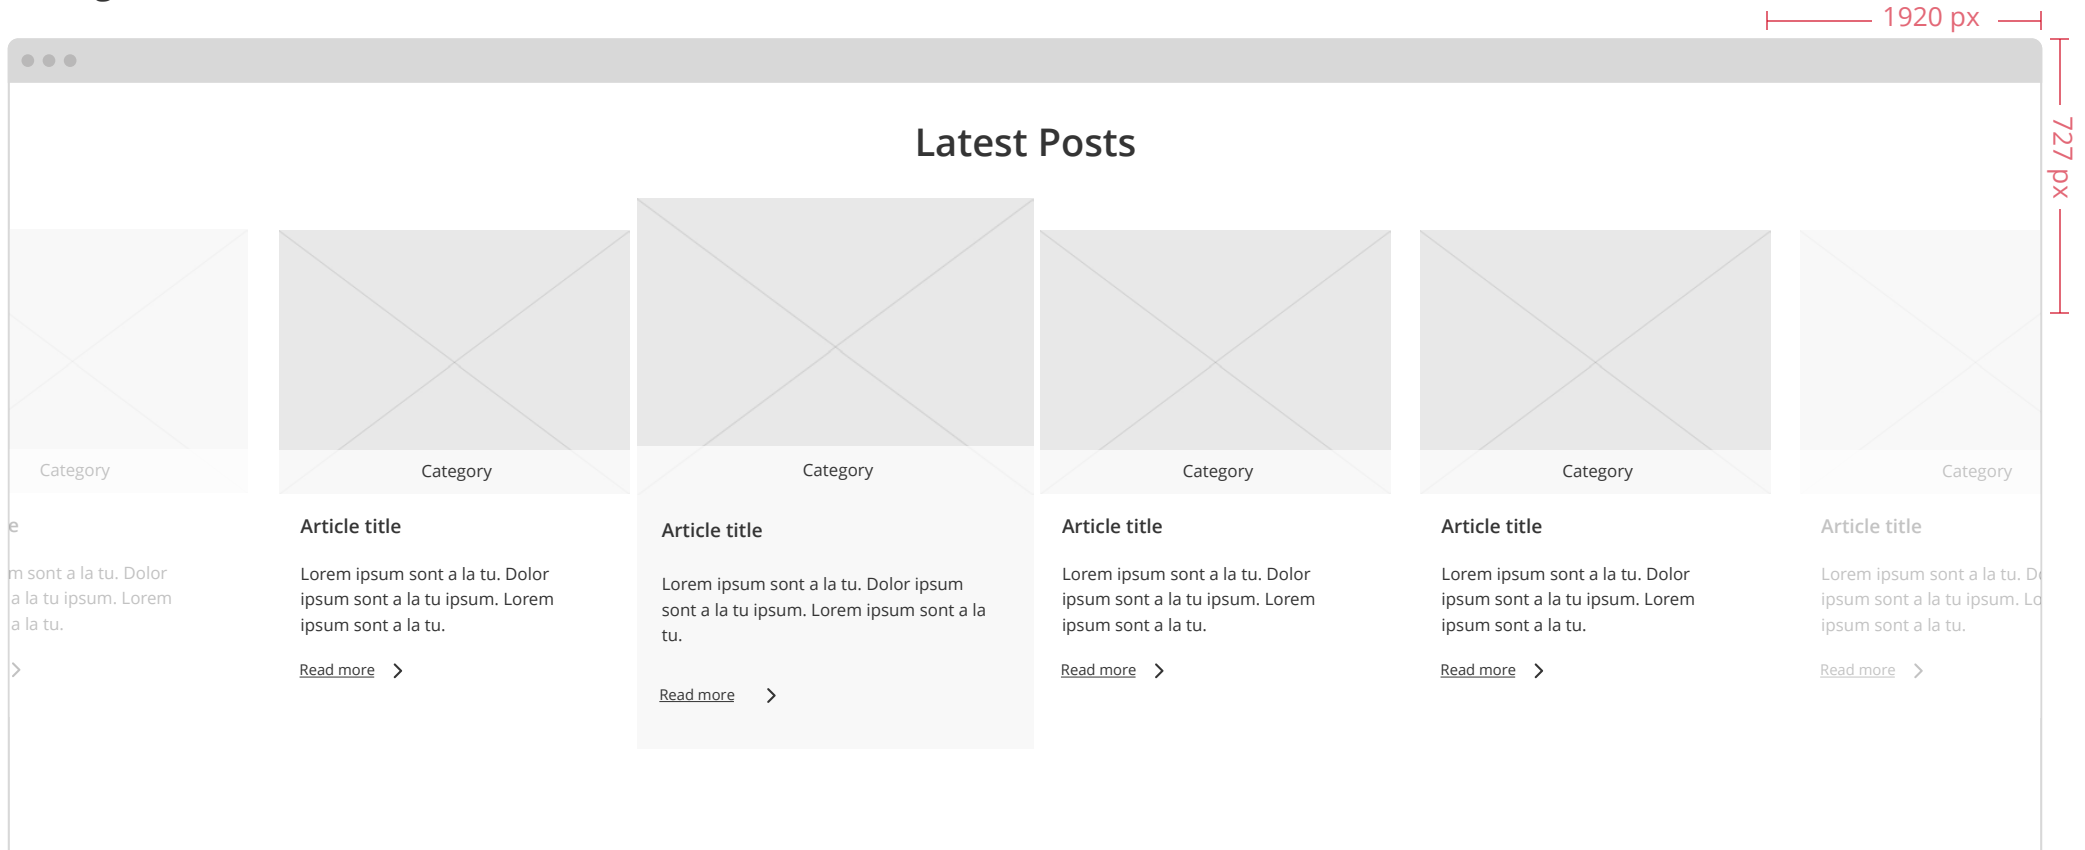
1920 px

727 px

Latest Posts

Category

e

m sont a la tu. Dolor a la tu ipsum. Lorem a la tu.

Category

Article title

Lorem ipsum sont a la tu. Dolor ipsum sont a la tu ipsum. Lorem ipsum sont a la tu.

Read more

Category

Article title

Lorem ipsum sont a la tu. Dolor ipsum sont a la tu ipsum. Lorem ipsum sont a la tu.

Read more

Category

Article title

Lorem ipsum sont a la tu. Dolor ipsum sont a la tu ipsum. Lorem ipsum sont a la tu.

Read more

Category

Article title

Lorem ipsum sont a la tu. Dolor ipsum sont a la tu ipsum. Lorem ipsum sont a la tu.

Read more

Category

Article title

Lorem ipsum sont a la tu. D ipsum sont a la tu ipsum. Lo ipsum sont a la tu.

Read more